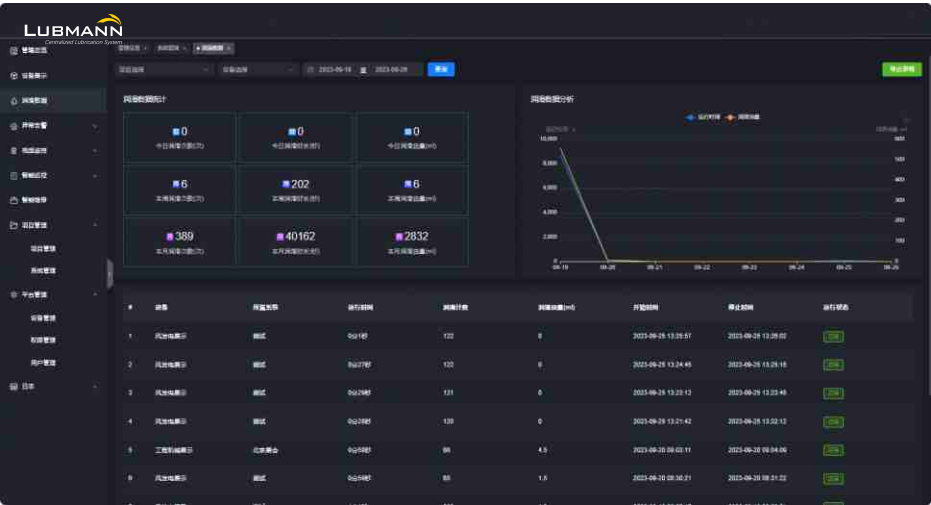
LUBMANN
Centralized Lubrication System

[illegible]
设备展示
润滑数据
异常告警
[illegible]
智能巡检
智能维修
项目管理
项目管理
系统管理
平台管理
设备管理
权限管理
用户管理
日志

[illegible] × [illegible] × • 润滑数据 ×

项目选择 设备选择 2023-09-19 ~ 2023-09-26 查询 导出数据

润滑数据统计

| 0 | 0 | 0 |
|---|---|---|
| 今日润滑次数(次) | 今日润滑时长(秒) | 今日润滑油量(ml) |
| 6 | 202 | 6 |
| 本周润滑次数(次) | 本周润滑时长(秒) | 本周润滑油量(ml) |
| 389 | 40162 | 2832 |
| 本月润滑次数(次) | 本月润滑时长(秒) | 本月润滑油量(ml) |

润滑数据分析
运行时间 润滑油量
10,000 8,000 6,000 4,000 2,000 0
600 500 400 300 200 100 0
09-19 09-20 09-21 09-22 09-23 09-24 09-25 09-26

| # | 设备 | 所属类型 | 运行时间 | 润滑计数 | 润滑油量(ml) | 开始时间 | 停止时间 | 运行状态 |
|---|---|---|---|---|---|---|---|---|
| 1 | 风光电展示 | 测试 | 0分1秒 | 122 | 0 | 2023-09-25 13:25:57 | 2023-09-25 13:26:02 | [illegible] |
| 2 | 风光电展示 | 测试 | 0分27秒 | 122 | 0 | 2023-09-25 13:24:45 | 2023-09-25 13:25:16 | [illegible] |
| 3 | 风光电展示 | 测试 | 0分29秒 | 121 | 0 | 2023-09-25 13:23:12 | 2023-09-25 13:23:46 | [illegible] |
| 4 | 风光电展示 | 测试 | 0分28秒 | 120 | 0 | 2023-09-25 13:21:42 | 2023-09-25 13:22:12 | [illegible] |
| 5 | 工程机械展示 | 北京展会 | 0分59秒 | 86 | 4.5 | 2023-09-20 09:03:11 | 2023-09-20 09:04:09 | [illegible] |
| 6 | 风光电展示 | 测试 | 0分59秒 | 85 | 1.5 | 2023-09-20 08:30:21 | 2023-09-20 08:31:22 | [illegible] |